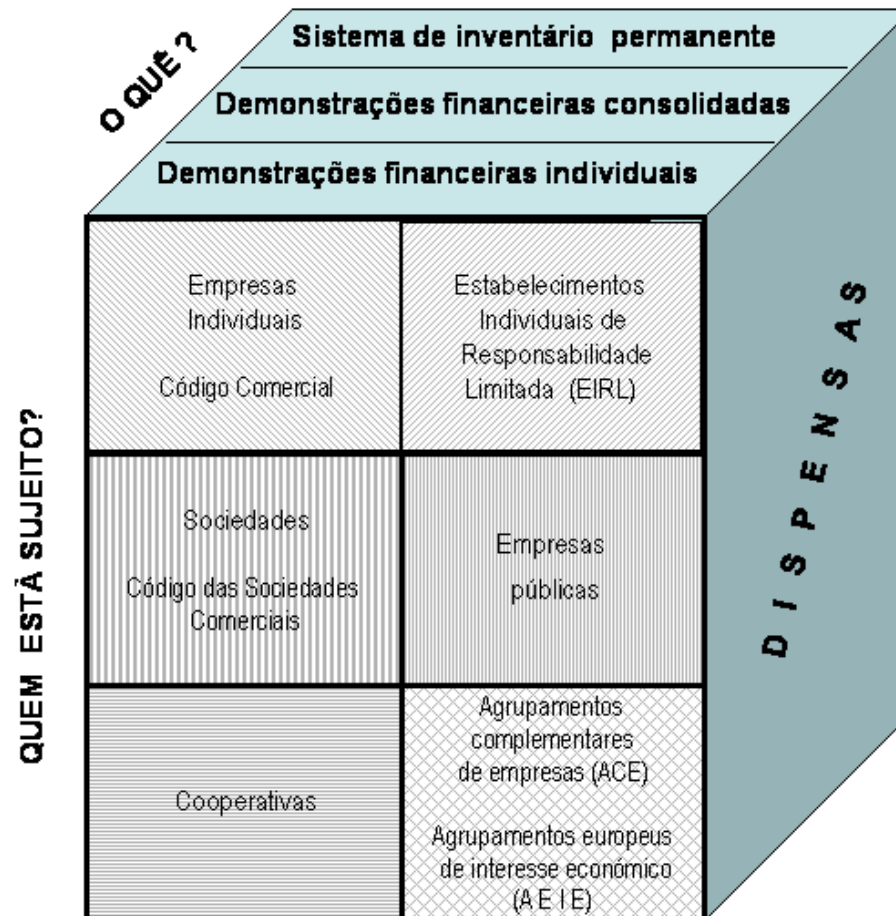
O QUÊ ?

Sistema de inventário permanente

Demonstrações financeiras consolidadas

Demonstrações financeiras individuais

QUEM ESTÁ SUJEITO?

| | |
|---|---|
| Empresas Individuais Código Comercial | Estabelecimentos Individuais de Responsabilidade Limitada (EIRL) |
| Sociedades Código das Sociedades Comerciais | Empresas públicas |
| Cooperativas | Agrupamentos complementares de empresas (ACE) Agrupamentos europeus de interesse económico (A E I E) |

D I S P E N S A S